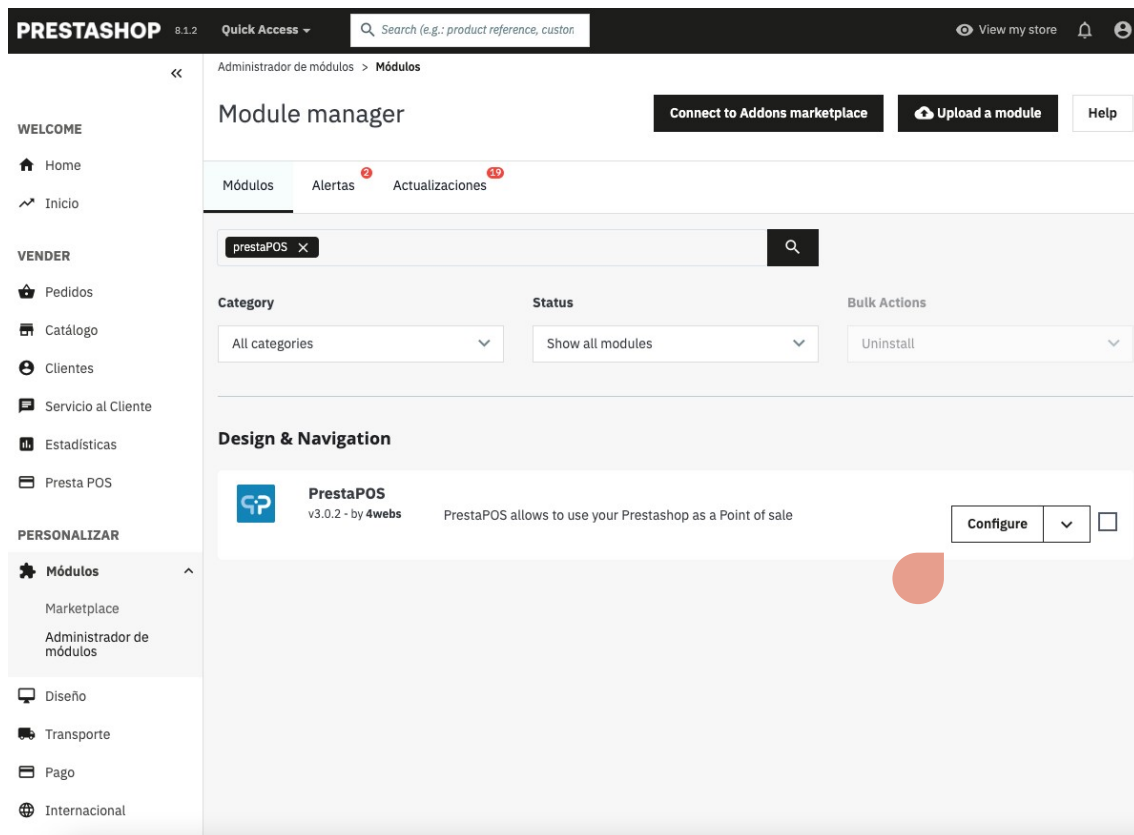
PRESTASHOP 8.1.2 Quick Access Search (e.g.: product reference, custon View my store

«

WELCOME
Home
Inicio

VENDER
Pedidos
Catálogo
Clientes
Servicio al Cliente
Estadísticas
Presta POS

PERSONALIZAR
Módulos
Marketplace
Administrador de módulos
Diseño
Transporte
Pago
Internacional

Administrador de módulos > Módulos

Module manager

Connect to Addons marketplace
Upload a module
Help

Módulos
Alertas 2
Actualizaciones 19

prestaPOS

Category
All categories

Status
Show all modules

Bulk Actions
Uninstall

Design & Navigation

PrestaPOS
v3.0.2 - by 4webs
PrestaPOS allows to use your Prestashop as a Point of sale
Configure